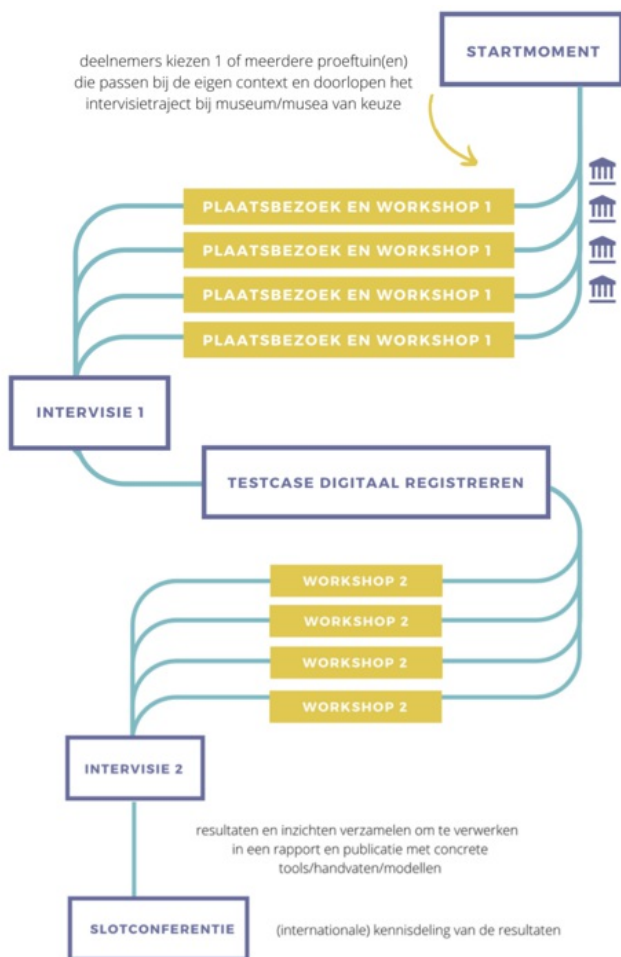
STARTMOMENT

deelnemers kiezen 1 of meerdere proeftuin(en) die passen bij de eigen context en doorlopen het intervisietraject bij museum/musea van keuze

PLAATSBEZOEK EN WORKSHOP 1

PLAATSBEZOEK EN WORKSHOP 1

PLAATSBEZOEK EN WORKSHOP 1

PLAATSBEZOEK EN WORKSHOP 1

INTERVISIE 1

TESTCASE DIGITAAL REGISTREREN

WORKSHOP 2

WORKSHOP 2

WORKSHOP 2

WORKSHOP 2

INTERVISIE 2

resultaten en inzichten verzamelen om te verwerken in een rapport en publicatie met concrete tools/handvaten/modellen

SLOTCONFERENTIE

(internationale) kennisdeling van de resultaten